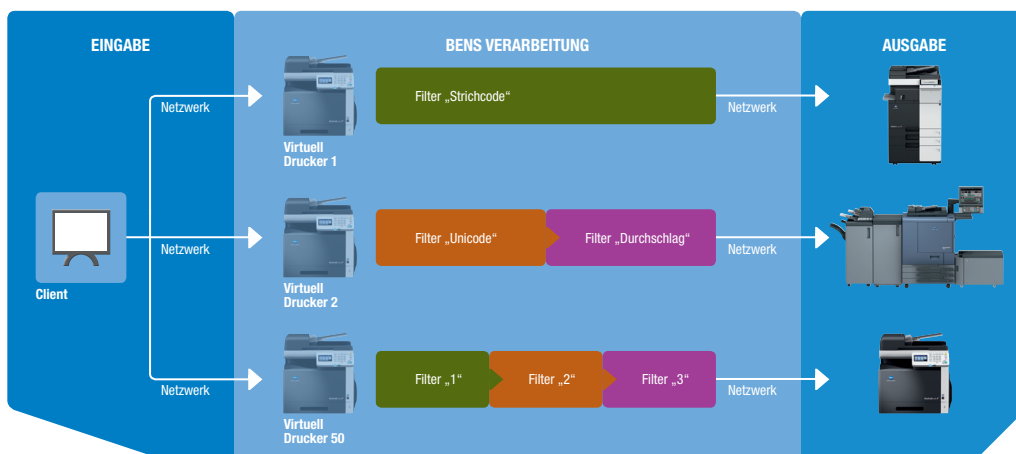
EINGABE

BENS VERARBEITUNG

AUSGABE

Client

Netzwerk

Netzwerk

Netzwerk

Virtuell Drucker 1

Virtuell Drucker 2

Virtuell Drucker 50

Filter „Strichcode“

Filter „Unicode“

Filter „Durchschlag“

Filter „1“

Filter „2“

Filter „3“

Netzwerk

Netzwerk

Netzwerk